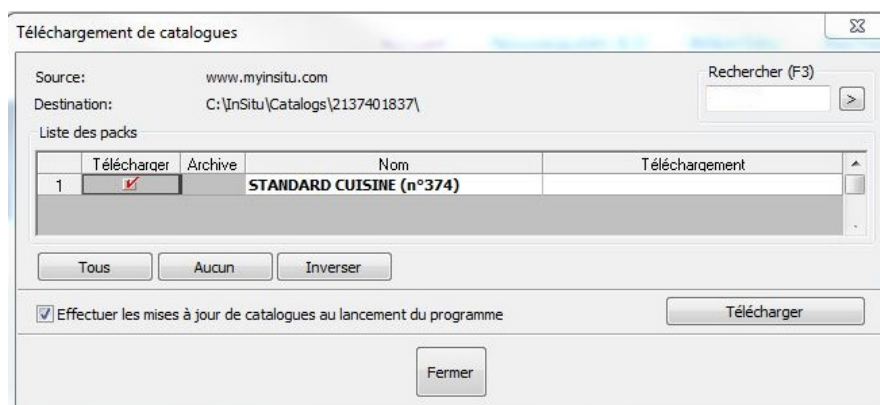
Téléchargement de catalogues

Source: www.myinsitu.com
Destination: C:\InSitu\Catalogs\2137401837\

Rechercher (F3)
>

Liste des packs

| | Télécharger | Archive | Nom | Téléchargement |
|---|---|---|---|---|
| 1 | | | STANDARD CUISINE (n°374) | |

Tous Aucun Inverser

Effectuer les mises à jour de catalogues au lancement du programme

Télécharger

Fermer